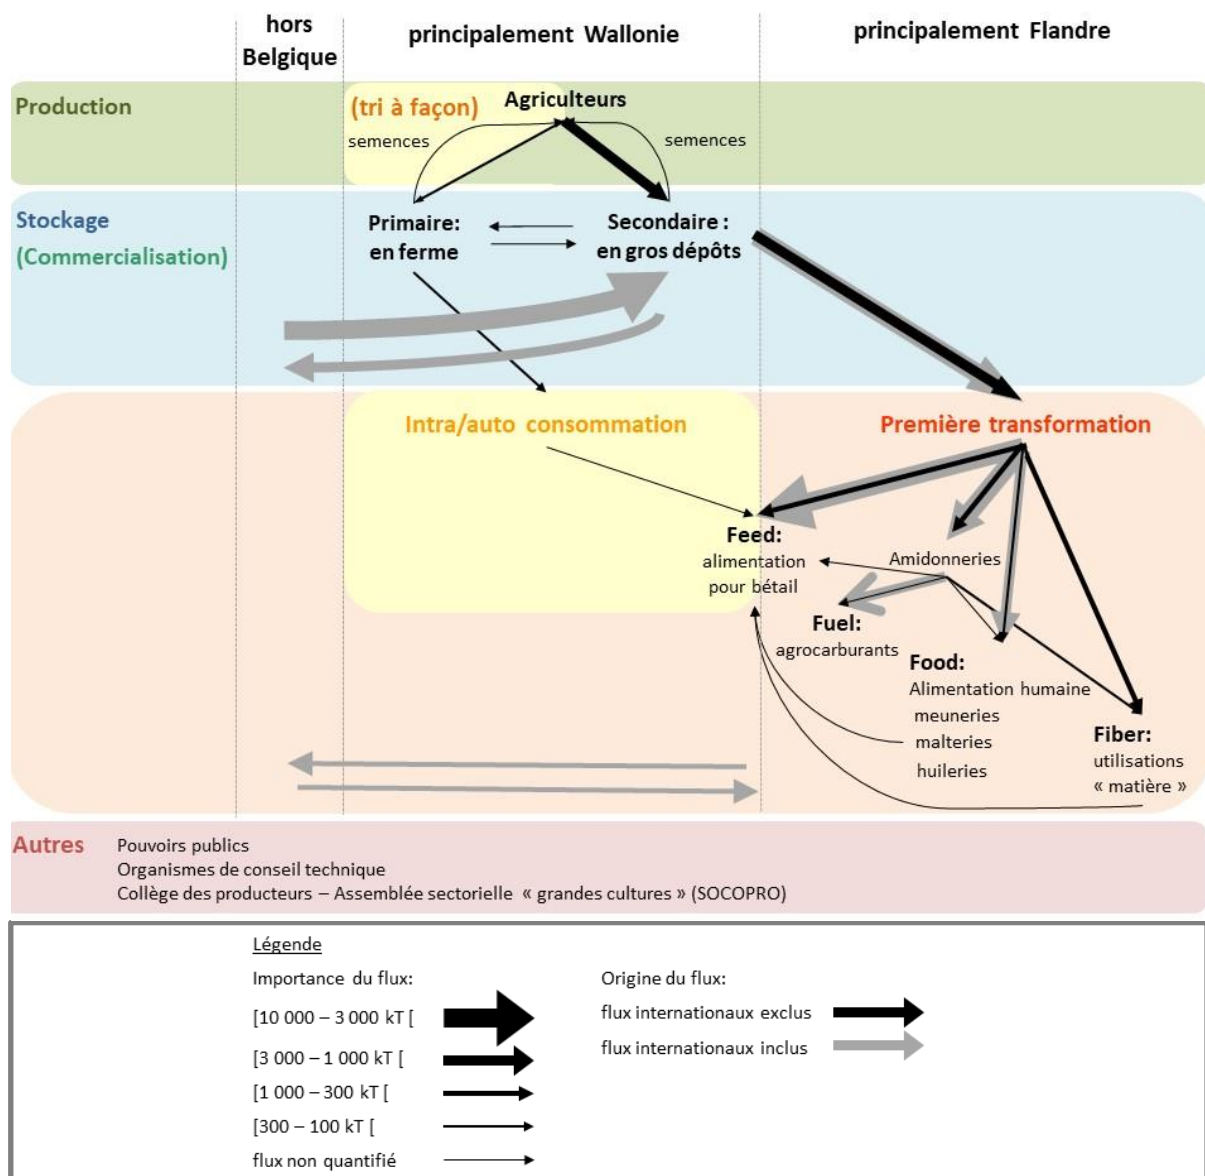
hors Belgique

principalement Wallonie

principalement Flandre

Production

(tri à façon)

Agriculteurs

semences

semences

Stockage

(Commercialisation)

Primaire: en ferme

Secondaire : en gros dépôts

Intra/auto consommation

Première transformation

Feed: alimentation pour bétail

Amidonneries

Fuel: agrocarburants

Food: Alimentation humaine meuneries malteries huileries

Fiber: utilisations « matière »

Autres

Pouvoirs publics
Organismes de conseil technique
Collège des producteurs – Assemblée sectorielle « grandes cultures » (SOCOPRO)

Légende

Importance du flux:

[10 000 – 3 000 kT [

[3 000 – 1 000 kT [

[1 000 – 300 kT [

[300 – 100 kT [

flux non quantifié

Origine du flux:

flux internationaux exclus

flux internationaux inclus